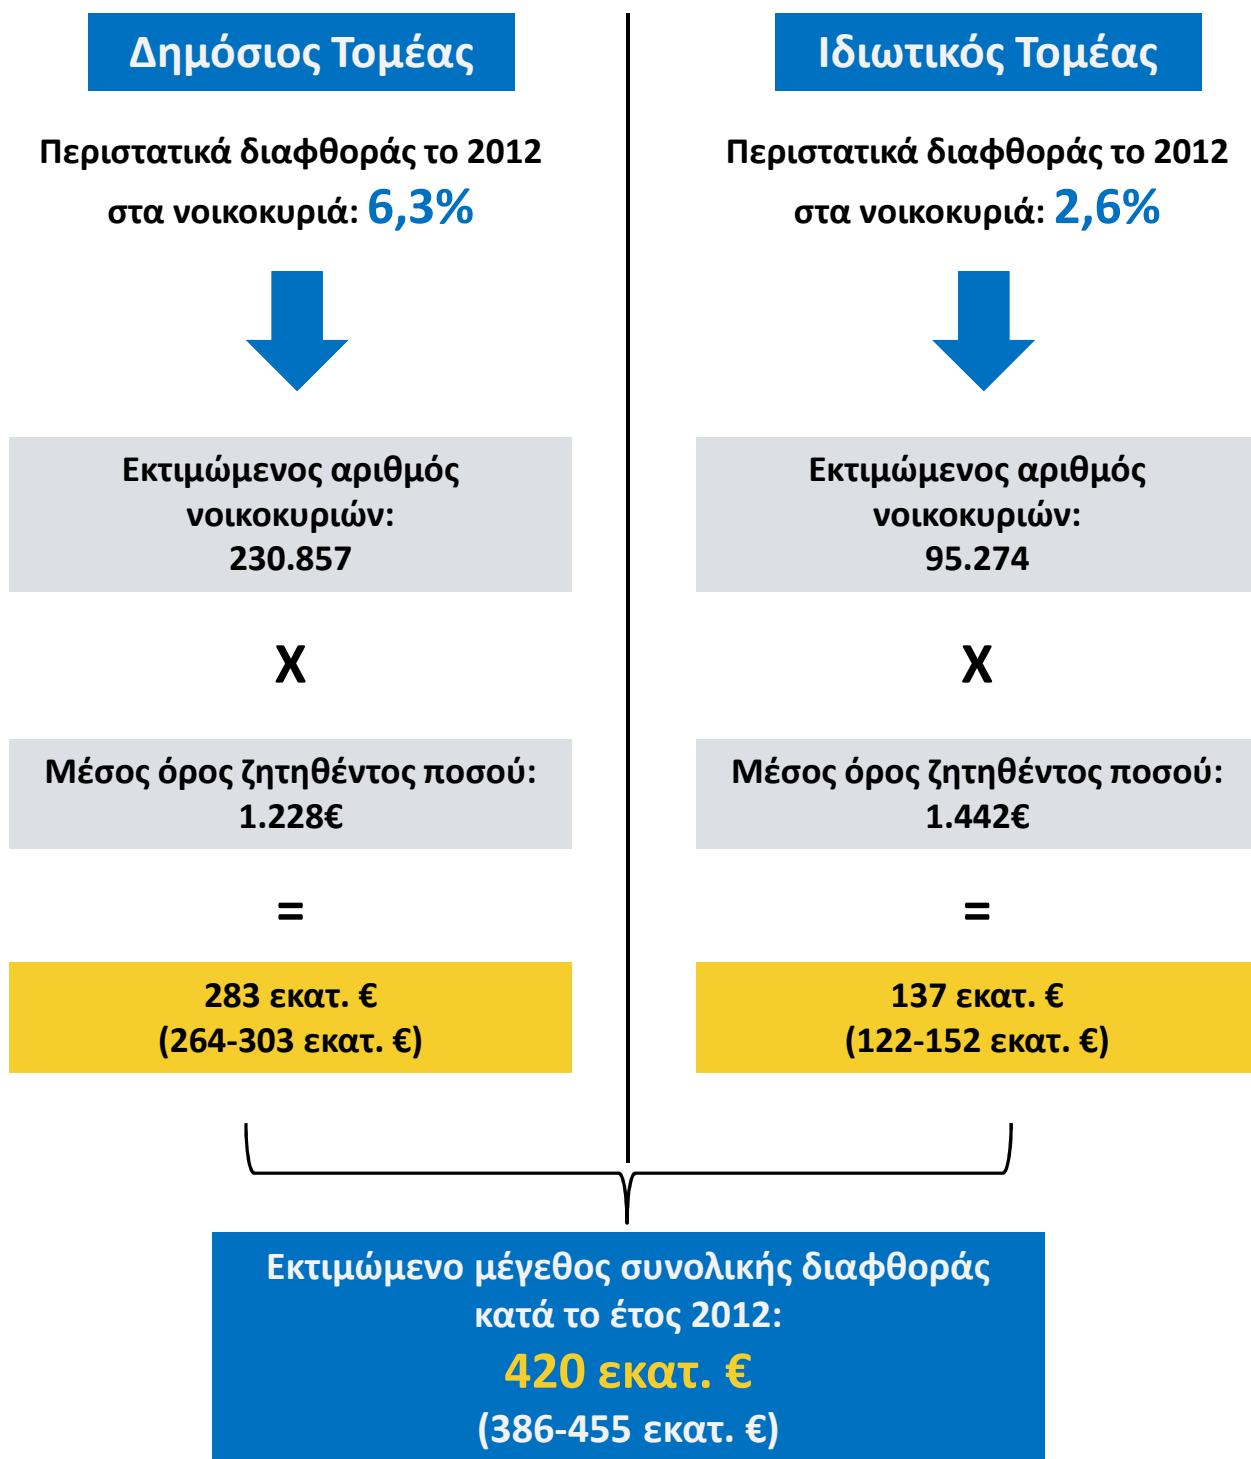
Δημόσιος Τομέας

Περιστατικά διαφθοράς το 2012 στα νοικοκυριά: 6,3%

Εκτιμώμενος αριθμός νοικοκυριών: 230.857

X

Μέσος όρος ζητηθέντος ποσού: 1.228€

=

283 εκατ. €
(264-303 εκατ. €)

Ιδιωτικός Τομέας

Περιστατικά διαφθοράς το 2012 στα νοικοκυριά: 2,6%

Εκτιμώμενος αριθμός νοικοκυριών: 95.274

X

Μέσος όρος ζητηθέντος ποσού: 1.442€

=

137 εκατ. €
(122-152 εκατ. €)

Εκτιμώμενο μέγεθος συνολικής διαφθοράς κατά το έτος 2012:
420 εκατ. €
(386-455 εκατ. €)